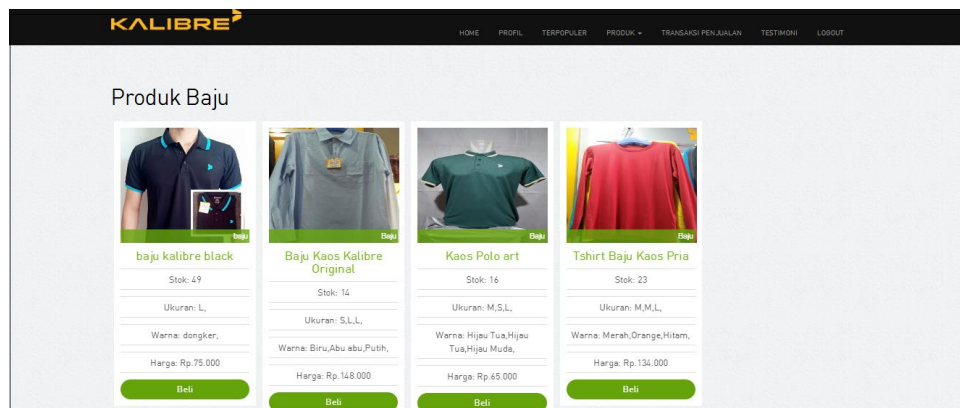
KALIBRE

HOME PROFIL TERPOPULER PRODUK TRANSAKSI PENJUALAN TESTIMONI LOGOUT

Produk Baju

baju

baju kalibre black

Stok: 49

Ukuran: L,

Warna: dongker,

Harga: Rp.75.000

Beli

Baju

Baju Kaos Kalibre Original

Stok: 14

Ukuran: S,L,L,

Warna: Biru,Abu abu,Putih,

Harga: Rp.148.000

Beli

Baju

Kaos Polo art

Stok: 16

Ukuran: M,S,L,

Warna: Hijau Tua,Hijau Tua,Hijau Muda,

Harga: Rp.65.000

Beli

Baju

Tshirt Baju Kaos Pria

Stok: 23

Ukuran: M,M,L,

Warna: Merah,Orange,Hitam,

Harga: Rp.134.000

Beli